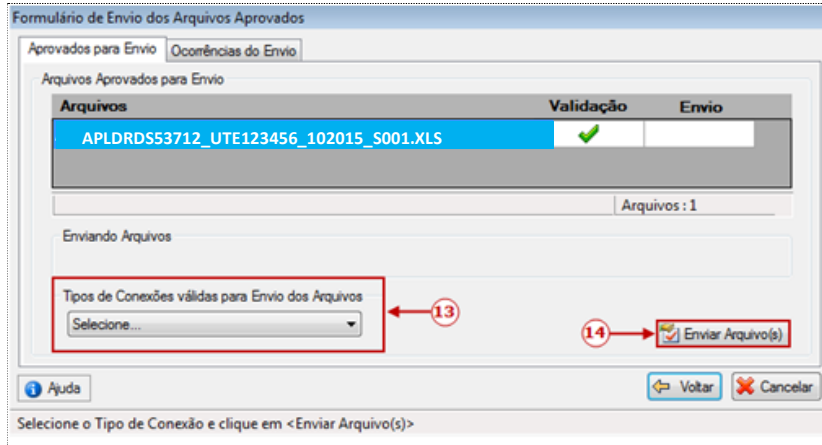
Formulário de Envio dos Arquivos Aprovados

Aprovados para Envio | Ocorrências do Envio

Arquivos Aprovados para Envio

| Arquivos | Validação | Envio |
|---|---|---|
| APLDRDS53712_UTE123456_102015_S001.XLS | ✔ | |

Arquivos : 1

Enviando Arquivos

Tipos de Conexões válidas para Envio dos Arquivos

Selecione...

13

14

Enviar Arquivo(s)

Ajuda

Voltar

Cancelar

Selecione o Tipo de Conexão e clique em <Enviar Arquivo(s)>